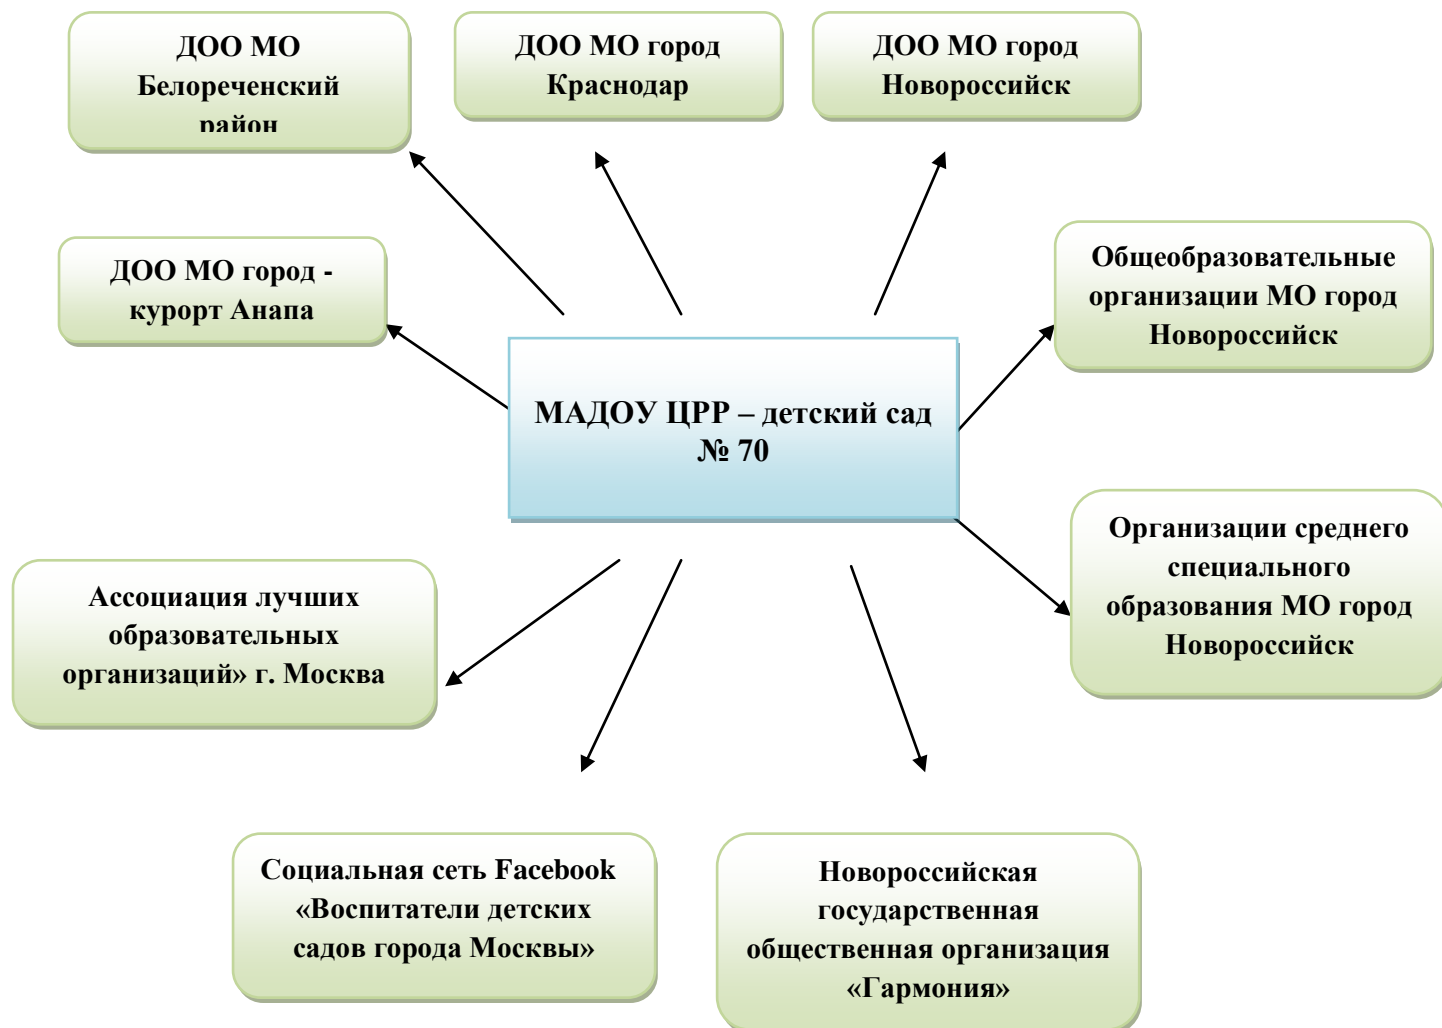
ДОО МО Белореченский район

ДОО МО город Краснодар

ДОО МО город Новороссийск

ДОО МО город - курорт Анапа

Общеобразовательные организации МО город Новороссийск

МАДОУ ЦРР – детский сад № 70

Организации среднего специального образования МО город Новороссийск

Ассоциация лучших образовательных организаций» г. Москва

Социальная сеть Facebook «Воспитатели детских садов города Москвы»

Новороссийская государственная общественная организация «Гармония»